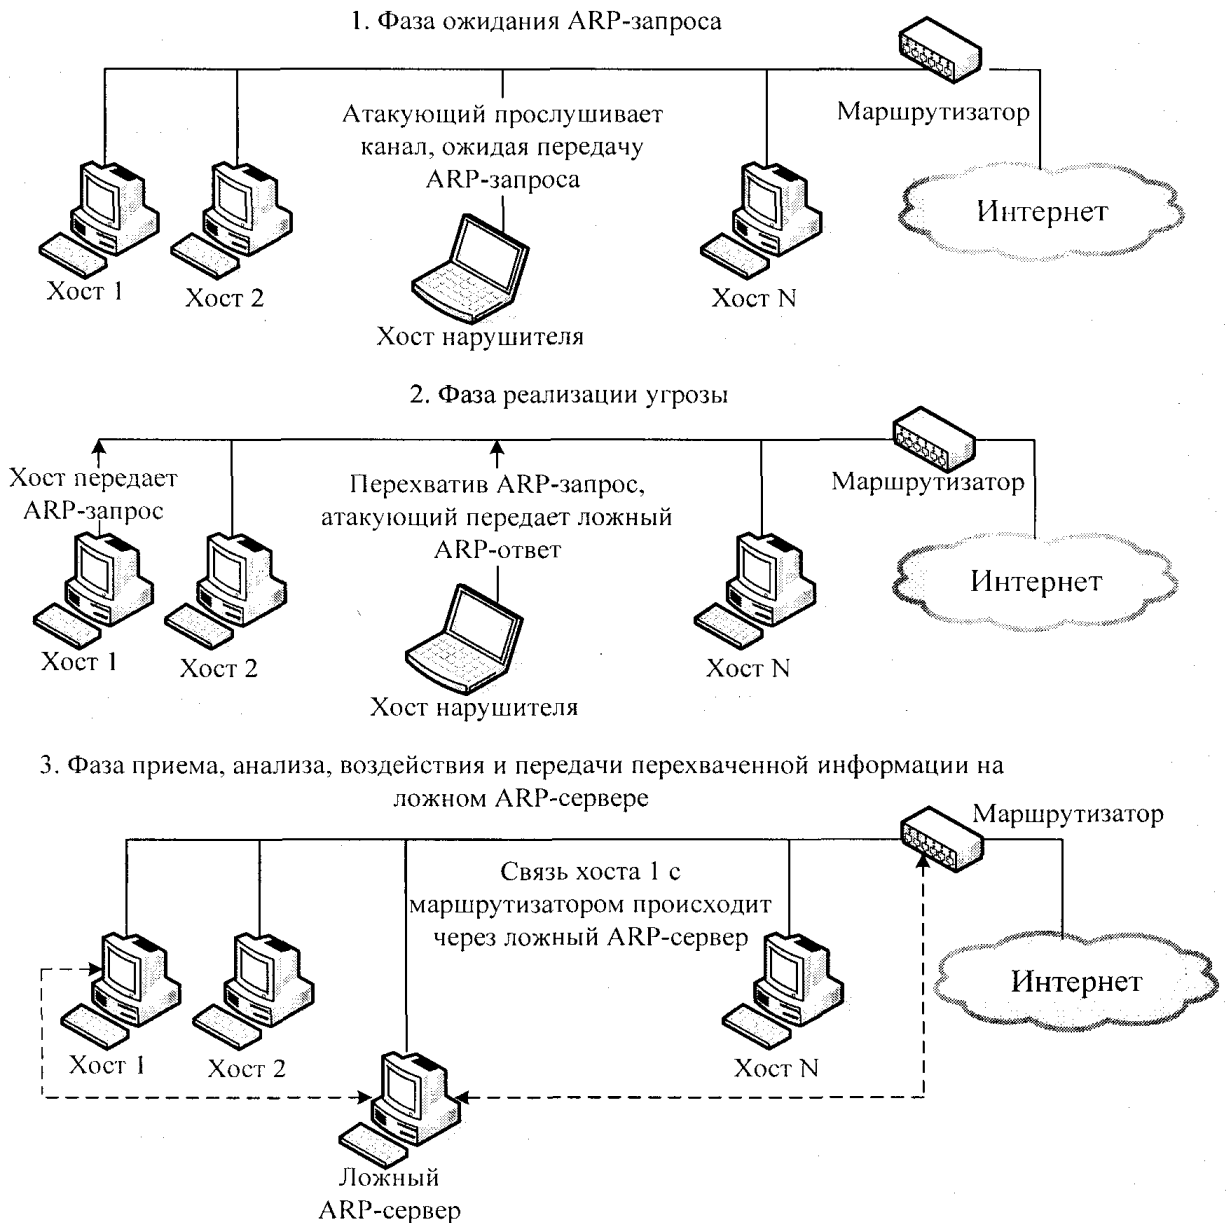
1. Фаза ожидания ARP-запроса

Маршрутизатор

Атакующий прослушивает канал, ожидая передачу ARP-запроса

Интернет

Хост 1

Хост 2

Хост N

Хост нарушителя

2. Фаза реализации угрозы

Хост передает ARP-запрос

Перехватив ARP-запрос, атакующий передает ложный ARP-ответ

Маршрутизатор

Интернет

Хост 1

Хост 2

Хост N

Хост нарушителя

3. Фаза приема, анализа, воздействия и передачи перехваченной информации на ложном ARP-сервере

Маршрутизатор

Связь хоста 1 с маршрутизатором происходит через ложный ARP-сервер

Интернет

Хост 1

Хост 2

Хост N

Ложный ARP-сервер